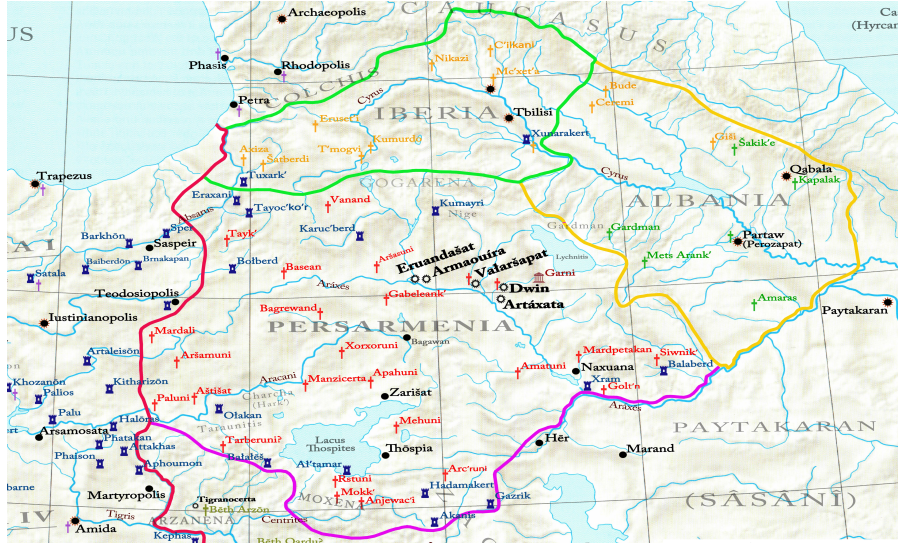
CAUCASUS
US
Ca
(Hyrca
Archaeopolis
Rhodopolis
Phasis
COLCHIS
Petra
Nikazi
C'ilkani
Me'xet'a
Bude
C'ereni
Tbilisi
IBERIA
Cyrus
Eruset'i
Kumurdo
Xunarakert
T'mogvi
Azqa
Šatberdi
Tuxark'
Giši
Sakik'e
Qabala
Kapalak
Trapezus
Eraxani
Tayoc'ko'r
Vanand
GOGARENA
Kumayri
Nige
Cyrus
ALBANIA
Barkhōn
Sper
Saspeir
Absarus
Karuc'berd
Gardman
Gardman
Partaw
(Perozapat)
Baiberdon
Brnakapan
Tayk'
Bolberd
Basean
Aršaruni
Eruandašat
Armaouira
Valaršapat
Garni
Lychnitis
Mets Arank'
Satala
Teodosiopolis
Arixes
Dwin
Artáxata
Gabeleank'
Bagrewand
Amaras
Paytakaran
Iustinianopolis
PERSARMENIA
Mardali
Xorxoruni
Bagawan
Aršamuni
Mardpetakan
Siwnik'
Amatuni
Artaleisōn
Naxuana
Balaberd
Xram
Golt'n
Khozanōn
Kitharizōn
Aštišat
Manzicerta
Apahuni
Palios
Aracani
Zarišat
Paluni
Arixes
Charcha
(Hark')
Palu
Olakan
Taraunitis
Arsamosata
Halōrus
Mehuni
Phatakan
Attakhas
Tarberuni?
Hēr
PAYTAKARAN
Marand
Lacus Thospites
Thōspia
Phaison
Aphoumon
Balalēs
Arc'runi
Aγt'amar
Hadamakert
Rstuni
Mokk'
Anjewac'i
Martyropolis
Tigranocerta
Gazrik
MOXENE
Bēth Arzōn
(SĀSĀNI
Akane
Centrites
arne
IV
ARZANENA
Tigris
Amida
Kephas
Bēth Qardu